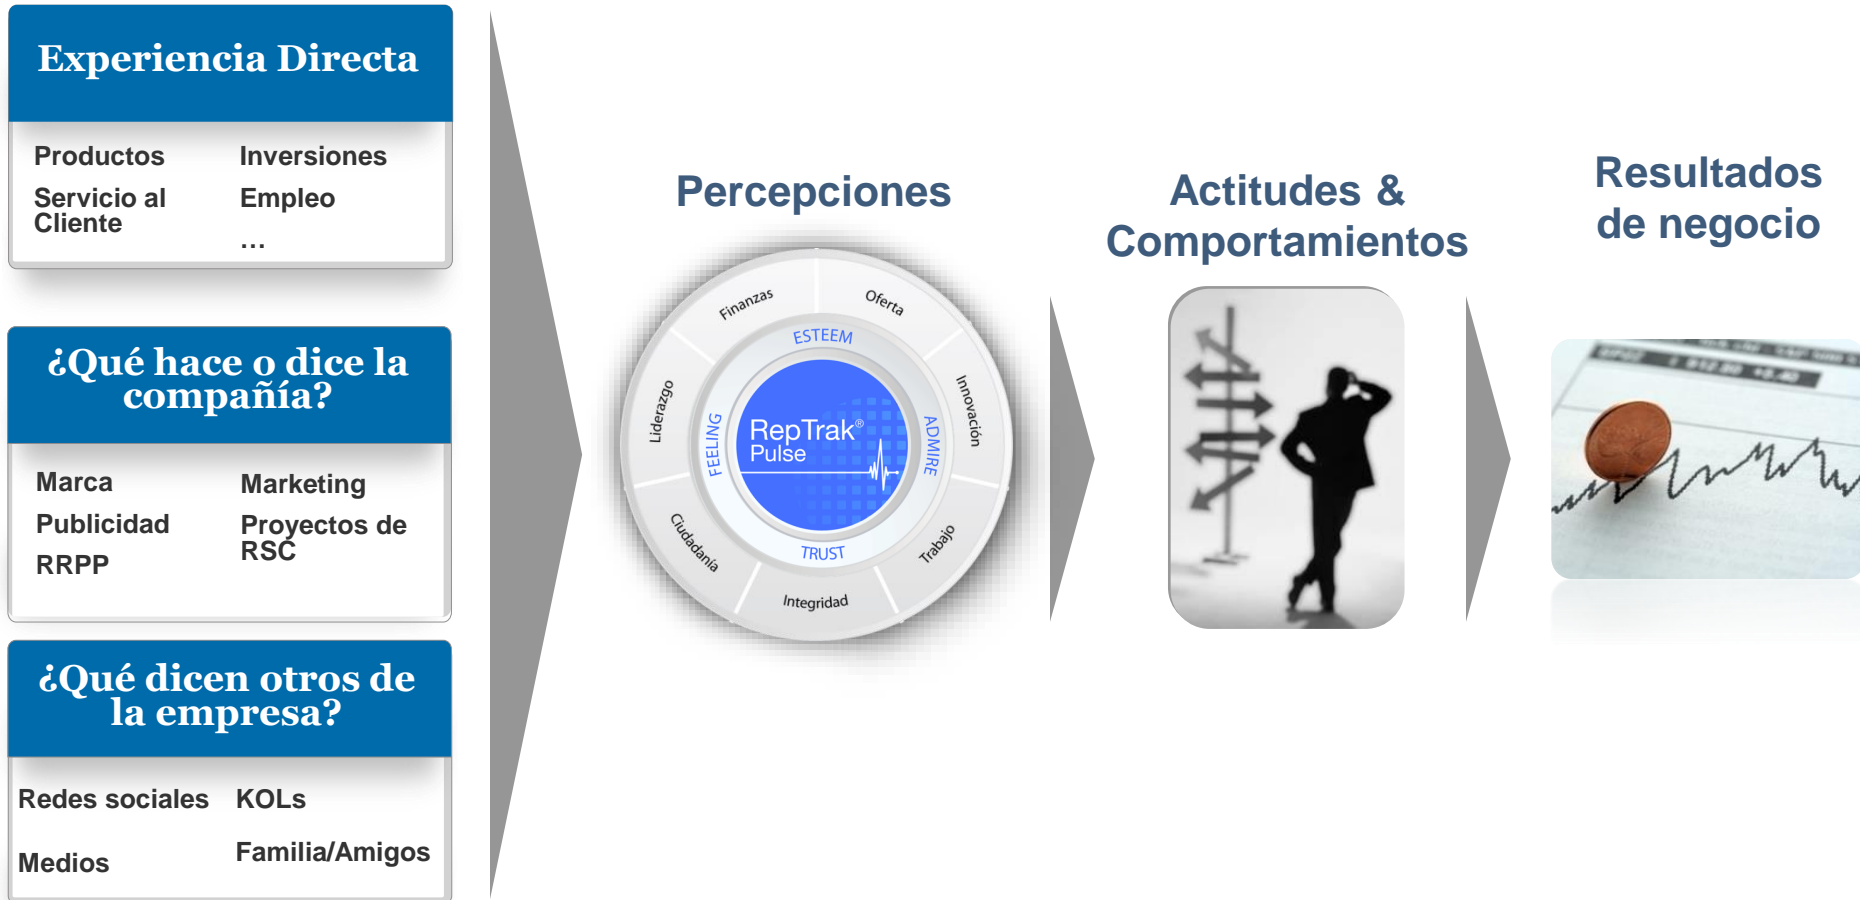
Experiencia Directa

Productos
Servicio al Cliente

Inversiones
Empleo
…

¿Qué hace o dice la compañía?

Marca
Publicidad
RRPP

Marketing
Proyectos de RSC

¿Qué dicen otros de la empresa?

Redes sociales
Medios

KOLs
Familia/Amigos

Percepciones

Finanzas
Oferta
Innovación
Trabajo
Integridad
Ciudadanía
Liderazgo
ESTEEM
ADMIRE
TRUST
FEELING
RepTrak® Pulse

Actitudes & Comportamientos

Resultados de negocio